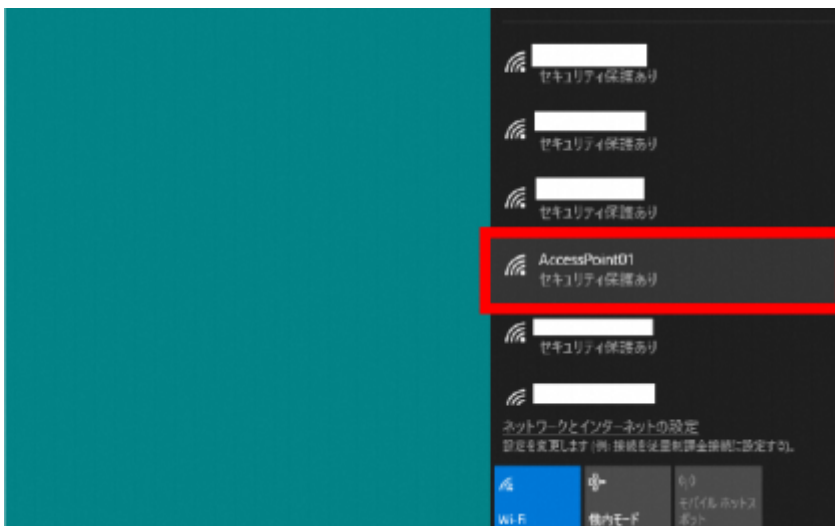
セキュリティ保護あり

セキュリティ保護あり

セキュリティ保護あり

AccessPoint01
セキュリティ保護あり

セキュリティ保護あり

ネットワークとインターネットの設定
設定を変更します (例: 接続を従量制課金接続に設定する)。

Wi-Fi

機内モード

モバイル ホットスポット